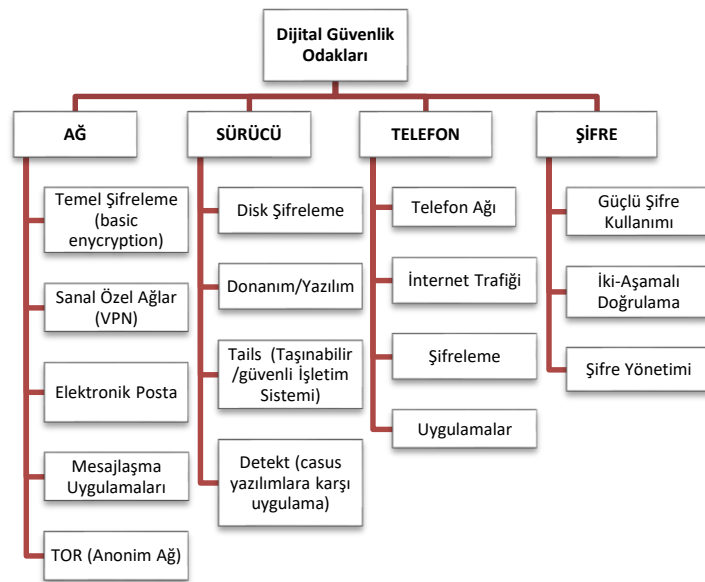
Dijital Güvenlik Odakları

AĞ

Temel Şifreleme (basic enycryption)

Sanal Özel Ağlar (VPN)

Elektronik Posta

Mesajlaşma Uygulamaları

TOR (Anonim Ağ)

SÜRÜCÜ

Disk Şifreleme

Donanım/Yazılım

Tails (Taşınabilir /güvenli İşletim Sistemi)

Detekt (casus yazılımlara karşı uygulama)

TELEFON

Telefon Ağı

İnternet Trafiği

Şifreleme

Uygulamalar

ŞİFRE

Güçlü Şifre Kullanımı

İki-Aşamalı Doğrulama

Şifre Yönetimi